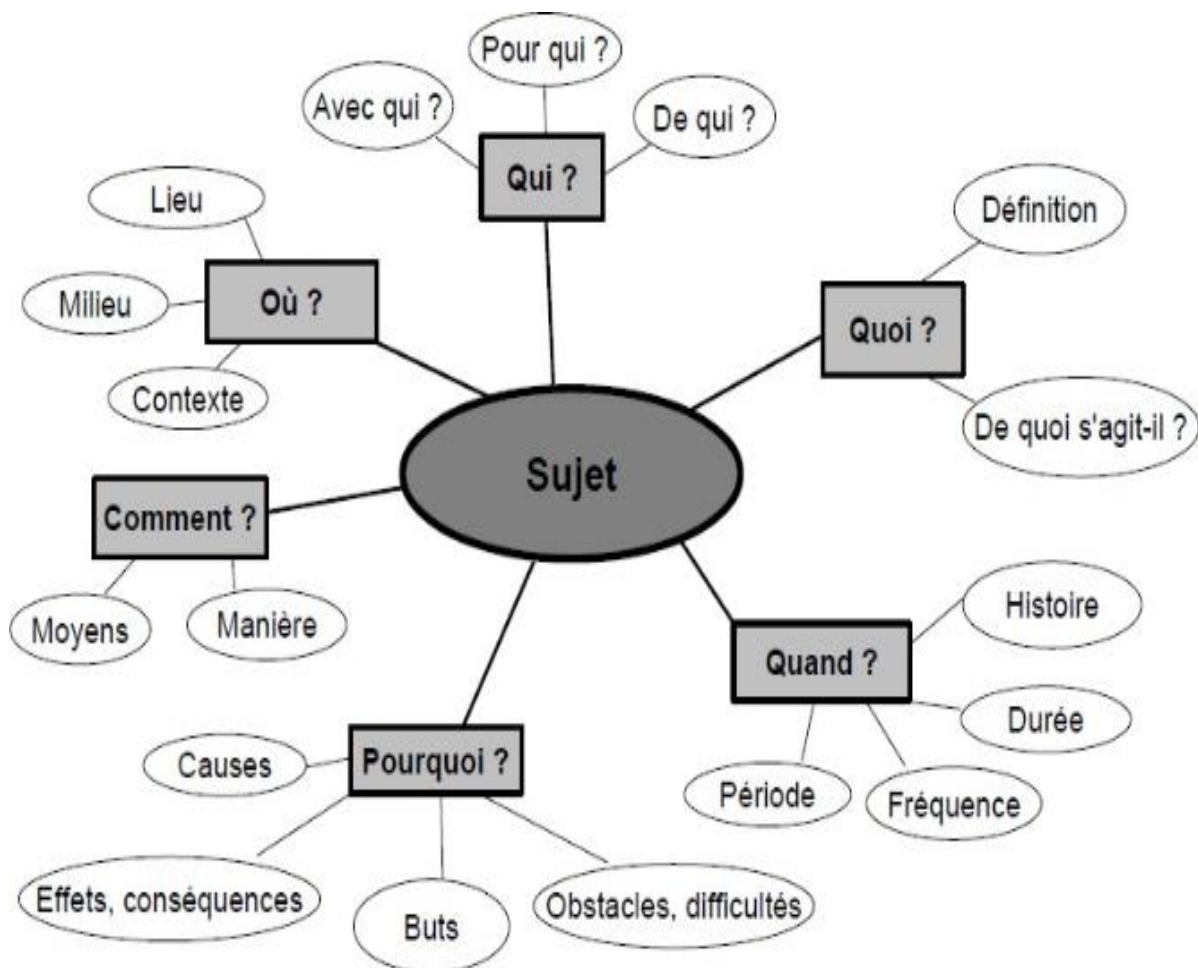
Sujet

Qui ?
Avec qui ?
Pour qui ?
De qui ?

Quoi ?
Définition
De quoi s'agit-il ?

Quand ?
Histoire
Durée
Fréquence
Période

Pourquoi ?
Causes
Effets, conséquences
Buts
Obstacles, difficultés

Comment ?
Moyens
Manière

Où ?
Lieu
Milieu
Contexte